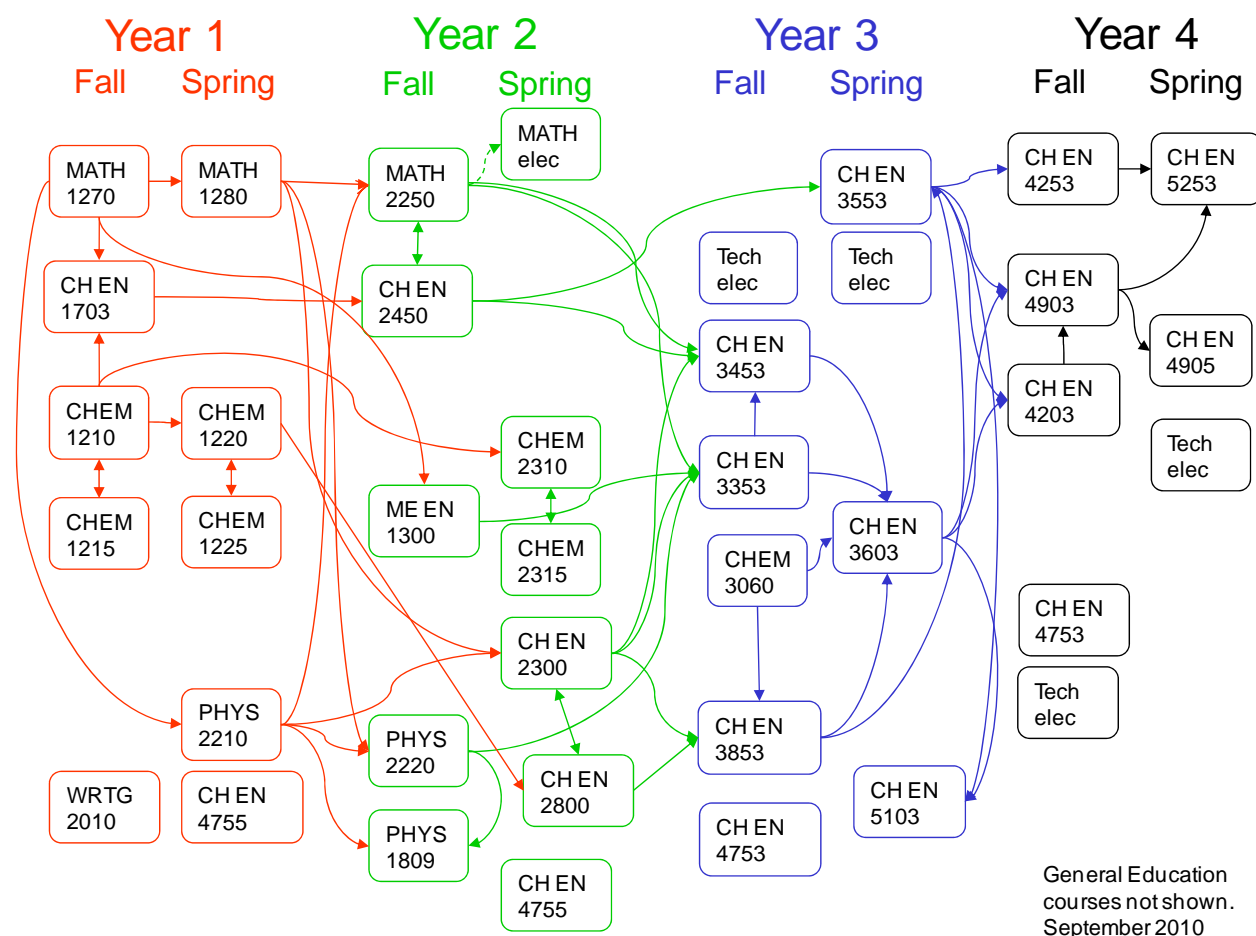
Year 1
Fall Spring

Year 2
Fall Spring

Year 3
Fall Spring

Year 4
Fall Spring

MATH 1270
MATH 1280
CH EN 1703
CHEM 1210
CHEM 1220
CHEM 1215
CHEM 1225
PHYS 2210
WRTG 2010
CH EN 4755

MATH 2250
MATH elec
CH EN 2450
CHEM 2310
ME EN 1300
CHEM 2315
CH EN 2300
PHYS 2220
CH EN 2800
PHYS 1809
CH EN 4755

CH EN 3553
Tech elec
Tech elec
CH EN 3453
CH EN 3353
CHEM 3060
CH EN 3603
CH EN 3853
CH EN 5103
CH EN 4753

CH EN 4253
CH EN 5253
CH EN 4903
CH EN 4905
CH EN 4203
Tech elec
CH EN 4753
Tech elec

General Education courses not shown.
September 2010